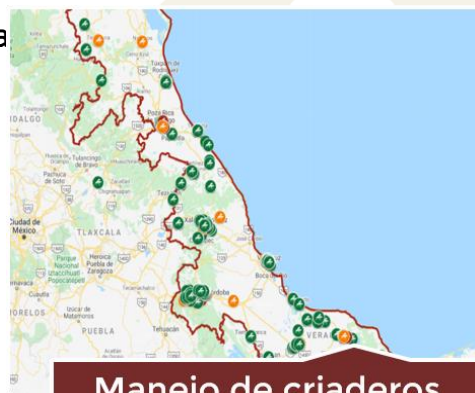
a

Tuxpan de Rodríguez
Poza Rica
IDALGO
Tulancingo de Bravo
Pachuca de Soto
Ciudad de México
TLAXCALA
Puebla de Zaragoza
Parque Nacional Iztaccíhuatl Popocatépetl
Cuautla
ORELOS
Izúcar de Matamoros
PUEBLA
Tehuacán
Xalapa
Córdoba
Boca del Río
VERA

Manejo de criaderos